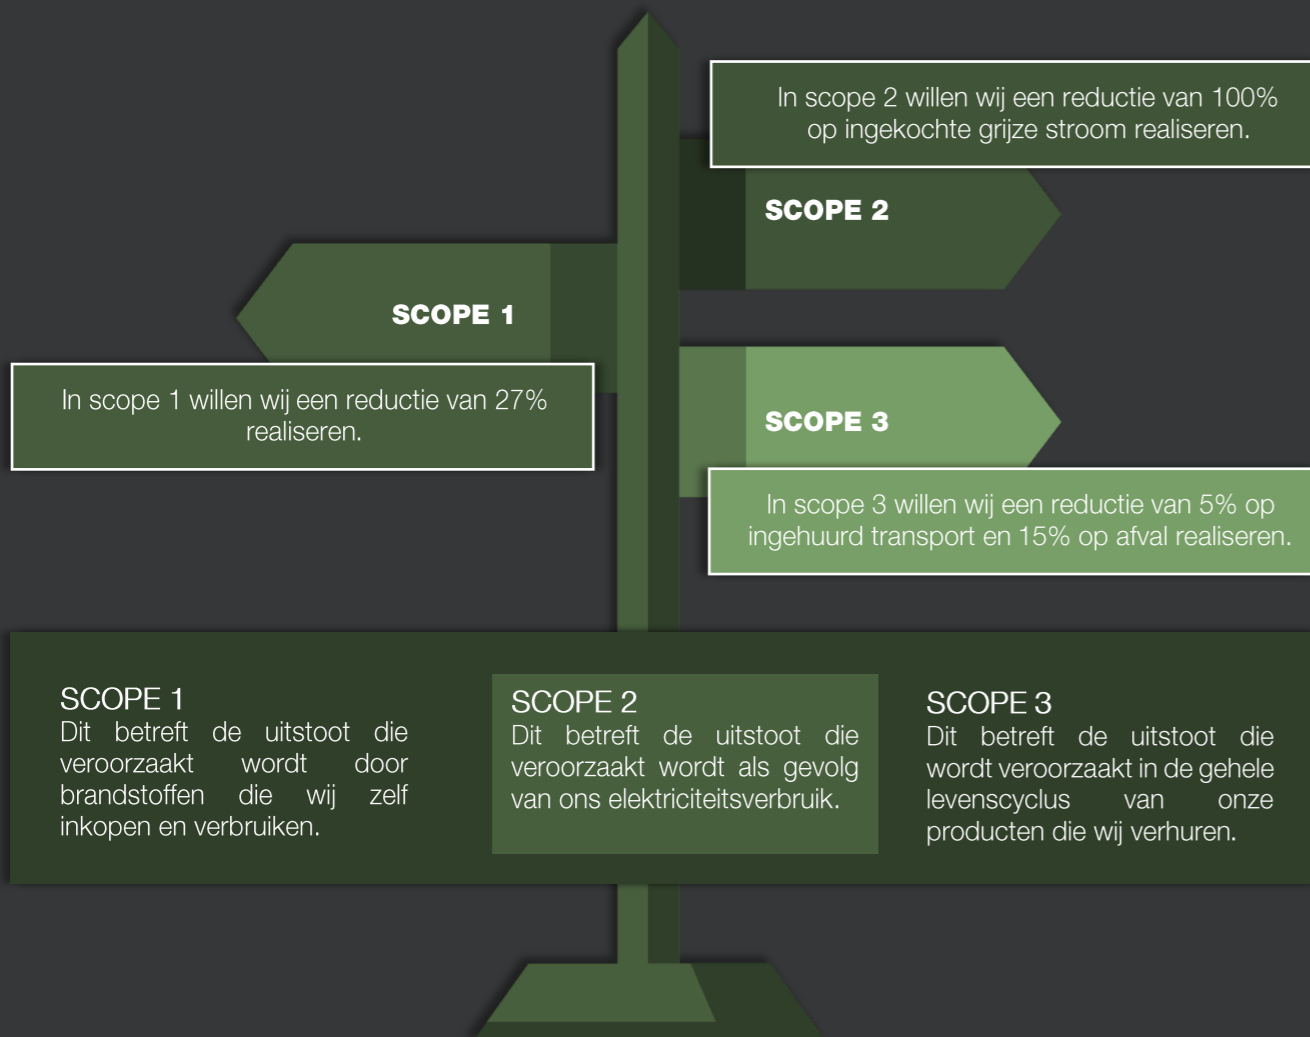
In scope 2 willen wij een reductie van 100% op ingekochte grijze stroom realiseren.

SCOPE 2

SCOPE 1

In scope 1 willen wij een reductie van 27% realiseren.

SCOPE 3

In scope 3 willen wij een reductie van 5% op ingehuurd transport en 15% op afval realiseren.

SCOPE 1
Dit betreft de uitstoot die veroorzaakt wordt door brandstoffen die wij zelf inkopen en verbruiken.

SCOPE 2
Dit betreft de uitstoot die veroorzaakt wordt als gevolg van ons elektriciteitsverbruik.

SCOPE 3
Dit betreft de uitstoot die wordt veroorzaakt in de gehele levenscyclus van onze producten die wij verhuren.